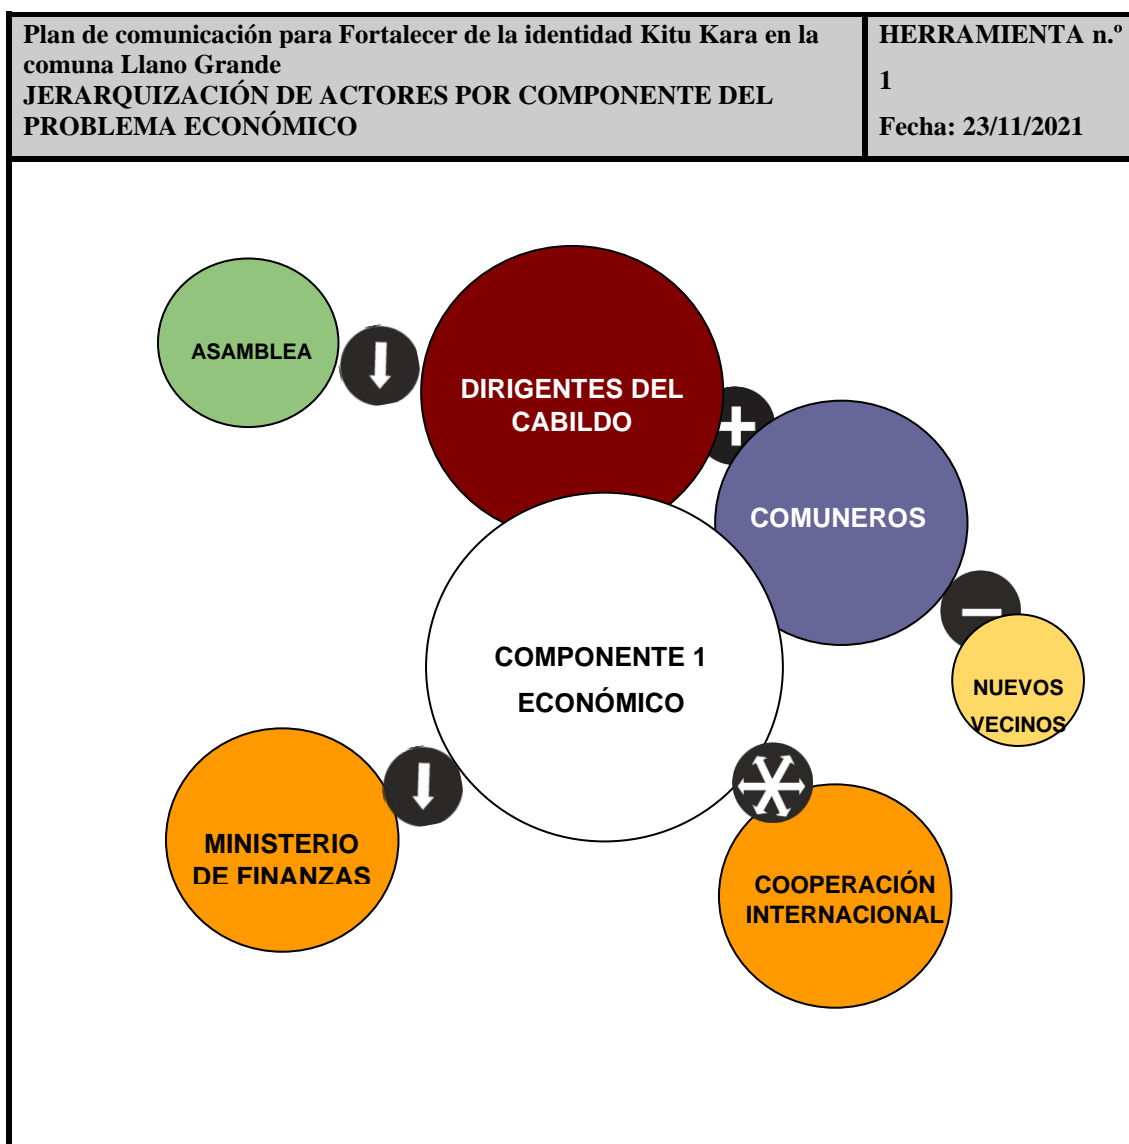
| Plan de comunicación para Fortalecer de la identidad Kitu Kara en la comuna Llano Grande JERARQUIZACIÓN DE ACTORES POR COMPONENTE DEL PROBLEMA ECONÓMICO | HERRAMIENTA n.º 1 Fecha: 23/11/2021 |
|---|---|

ASAMBLEA

DIRIGENTES DEL CABILDO

COMUNEROS

NUEVOS VECINOS

COMPONENTE 1 ECONÓMICO

MINISTERIO DE FINANZAS

COOPERACIÓN INTERNACIONAL